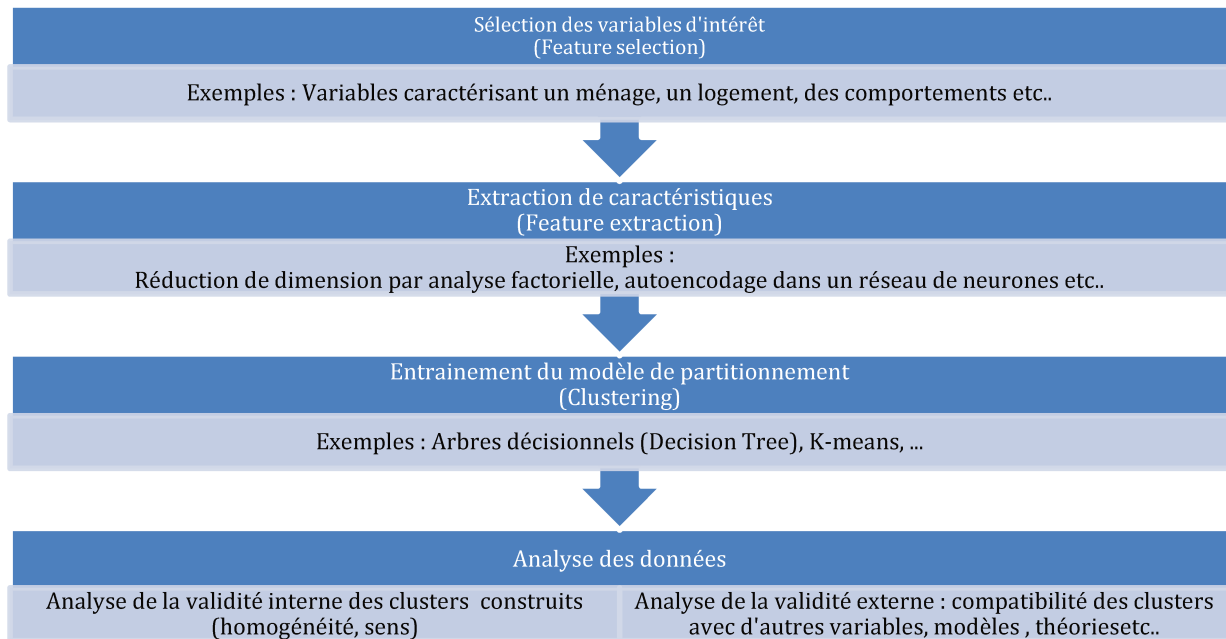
Sélection des variables d'intérêt
(Feature selection)

Exemples : Variables caractérisant un ménage, un logement, des comportements etc..

Extraction de caractéristiques
(Feature extraction)

Exemples :
Réduction de dimension par analyse factorielle, autoencodage dans un réseau de neurones etc..

Entrainement du modèle de partitionnement
(Clustering)

Exemples : Arbres décisionnels (Decision Tree), K-means, ...

Analyse des données

Analyse de la validité interne des clusters construits (homogénéité, sens)

Analyse de la validité externe : compatibilité des clusters avec d'autres variables, modèles , théoriesetc..